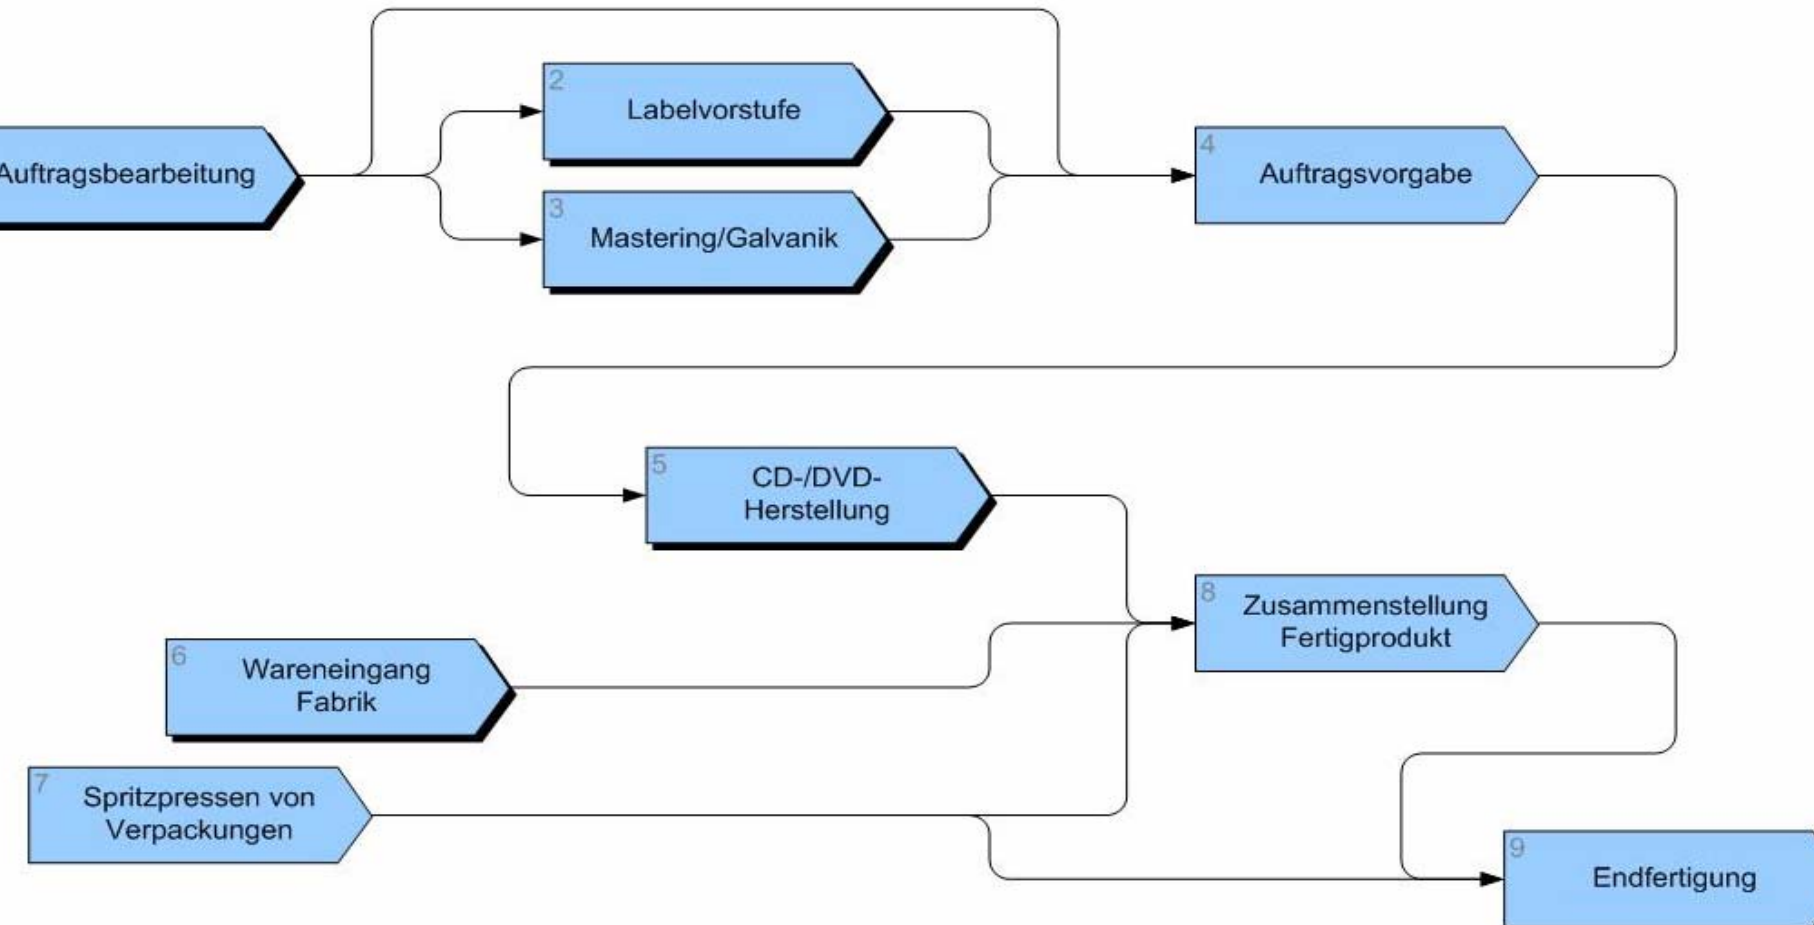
Auftragsbearbeitung

2
Labelvorstufe

3
Mastering/Galvanik

4
Auftragsvorgabe

5
CD-/DVD-Herstellung

8
Zusammenstellung Fertigprodukt

6
Wareneingang Fabrik

7
Spritzpressen von Verpackungen

9
Endfertigung